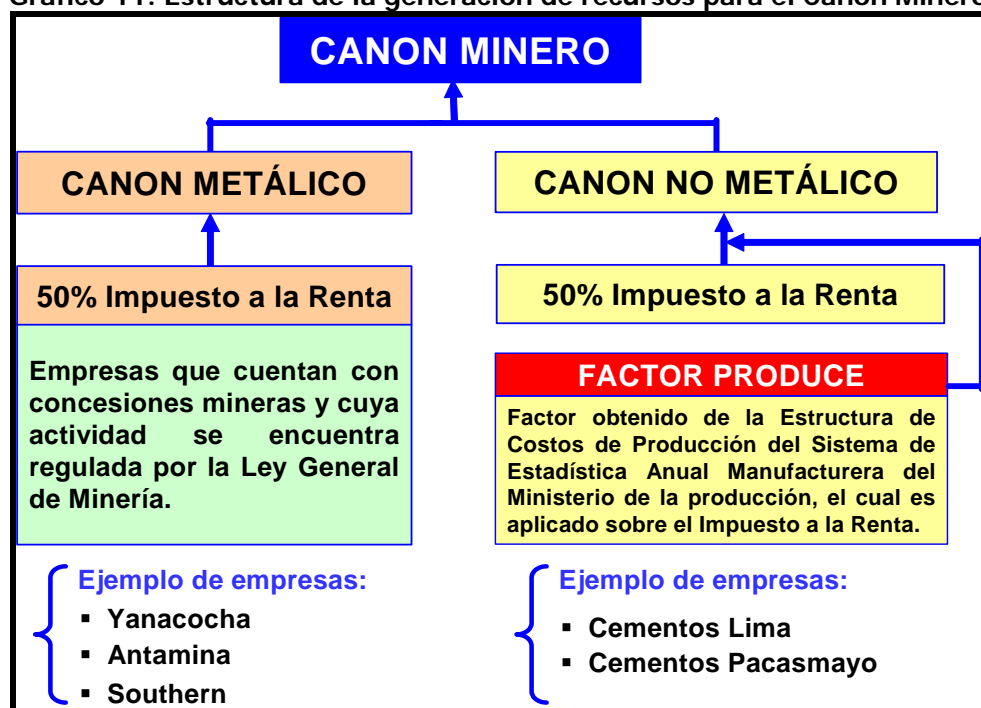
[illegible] Estructura de la generación de recursos para el Canon Minero

CANON MINERO

CANON METÁLICO

CANON NO METÁLICO

50% Impuesto a la Renta

50% Impuesto a la Renta

Empresas que cuentan con concesiones mineras y cuya actividad se encuentra regulada por la Ley General de Minería.

FACTOR PRODUCE

Factor obtenido de la Estructura de Costos de Producción del Sistema de Estadística Anual Manufacturera del Ministerio de la producción, el cual es aplicado sobre el Impuesto a la Renta.

Ejemplo de empresas:
- Yanacocha
- Antamina
- Southern

Ejemplo de empresas:
- Cementos Lima
- Cementos Pacasmayo